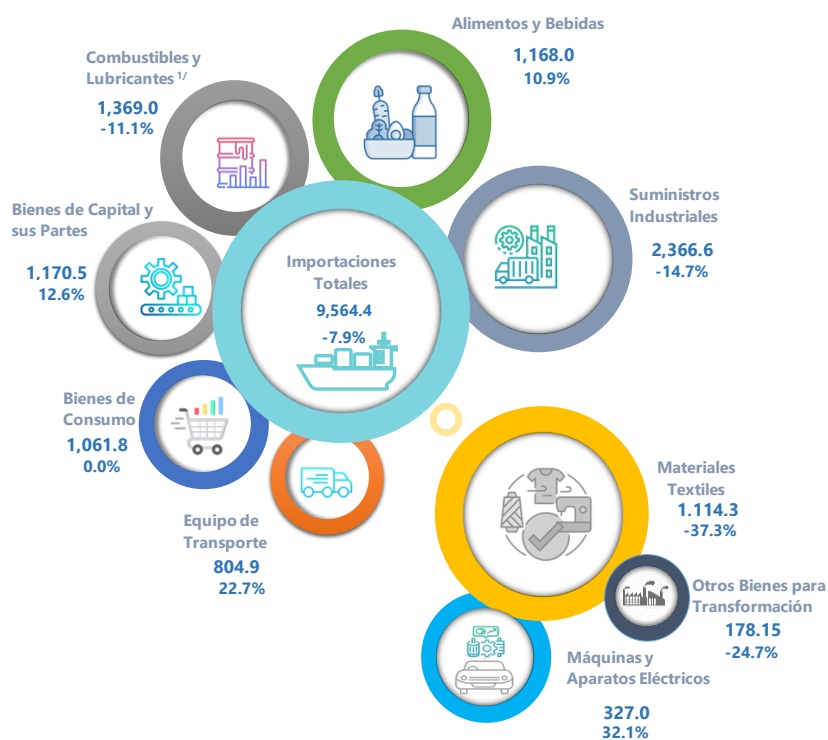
Alimentos y Bebidas
1,168.0
10.9%

Combustibles y Lubricantes 1/
1,369.0
-11.1%

Suministros Industriales
2,366.6
-14.7%

Bienes de Capital y sus Partes
1.170.5
12.6%

Importaciones Totales
9,564.4
-7.9%

Bienes de Consumo
1,061.8
0.0%

Equipo de Transporte
804.9
22.7%

Materiales Textiles
1.114.3
-37.3%

Otros Bienes para Transformación
178.15
-24.7%

Máquinas y Aparatos Eléctricos
327.0
32.1%